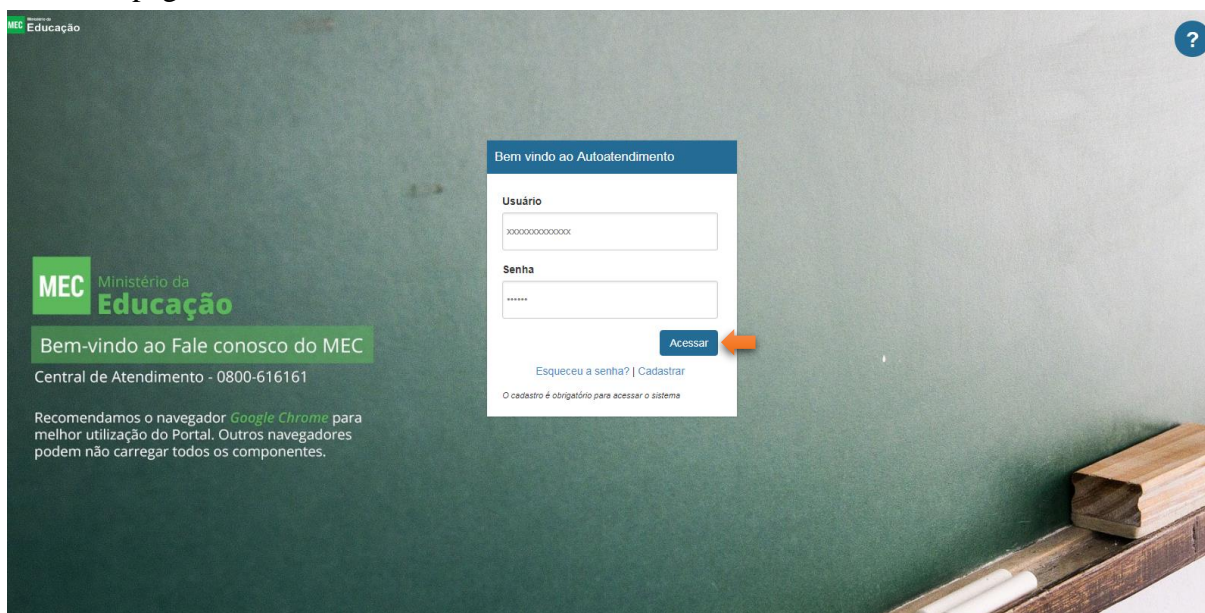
MEC Ministério da Educação

?

Bem vindo ao Autoatendimento

Usuário

xxxxxxxxxxxxx

Senha

••••••

Acessar

Esqueceu a senha? | Cadastrar

O cadastro é obrigatório para acessar o sistema

MEC Ministério da Educação

Bem-vindo ao Fale conosco do MEC

Central de Atendimento - 0800-616161

Recomendamos o navegador Google Chrome para melhor utilização do Portal. Outros navegadores podem não carregar todos os componentes.